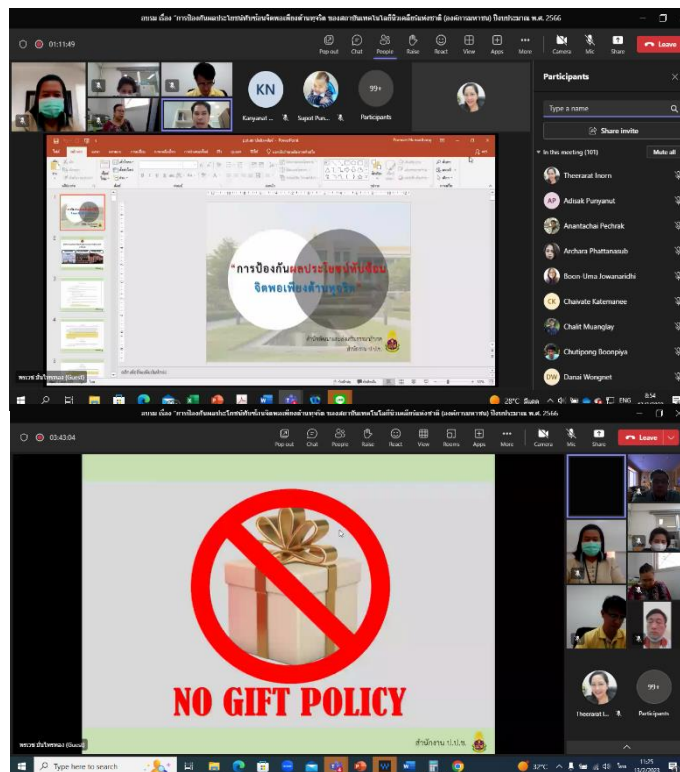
อบรม เรื่อง "การป้องกันผลประโยชน์ทับซ้อนจิตพอเพียงต้านทุจริต ของสถาบันเทคโนโลยีนิวเคลียร์แห่งชาติ (องค์การมหาชน) ปีงบประมาณ พ.ศ. 2566

01:11:49

Pop-out Chat People Raise React View Apps More Camera Mic Share Leave

KN

Kanyanut ...

Supot Pun...

99+

Participants

"การป้องกันผลประโยชน์ทับซ้อน
จิตพอเพียงต้านทุจริต"

สำนักงาน ป.ป.ช.

Participants

Type a name

Share invite

In this meeting (301) Mute all

Theerarat Inorn

AP Adisak Punyanut

Anantachai Pechrak

Archara Phattanasub

Boon-Uma Jowanaridhi

CK Chaivate Katemanee

Chalit Muanglay

Chutipong Boonpiya

DW Danai Wongnet

28°C

8:54

อบรม เรื่อง "การป้องกันผลประโยชน์ทับซ้อนจิตพอเพียงต้านทุจริต ของสถาบันเทคโนโลยีนิวเคลียร์แห่งชาติ (องค์การมหาชน) ปีงบประมาณ พ.ศ. 2566

03:43:04

Pop-out Chat People Raise React View Rooms Apps More Camera Mic Share Leave

NO GIFT POLICY

สำนักงาน ป.ป.ช.

Theerarat I...

99+

Participants

Type here to search

32°C

11:25